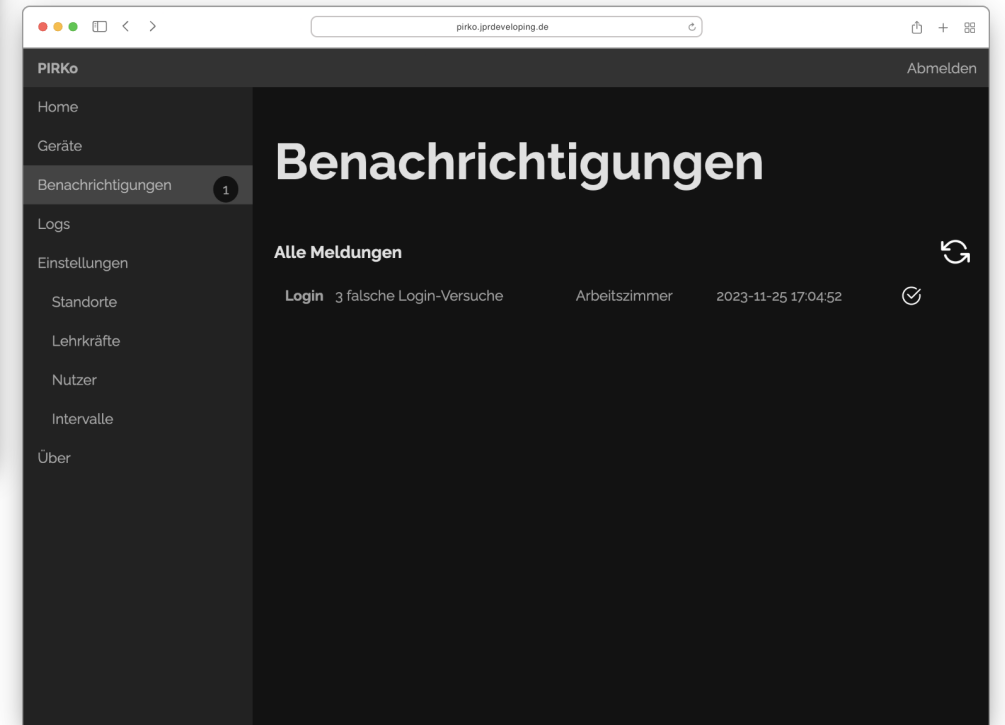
pirko.jprdeveloping.de

PIRKo

Abmelden

Home

Geräte

Benachrichtigungen 1

Logs

Einstellungen

Standorte

Lehrkräfte

Nutzer

Intervalle

Über

Benachrichtigungen

Alle Meldungen

| Login | 3 falsche Login-Versuche | Arbeitszimmer | 2023-11-25 17:04:52 |
|---|---|---|---|